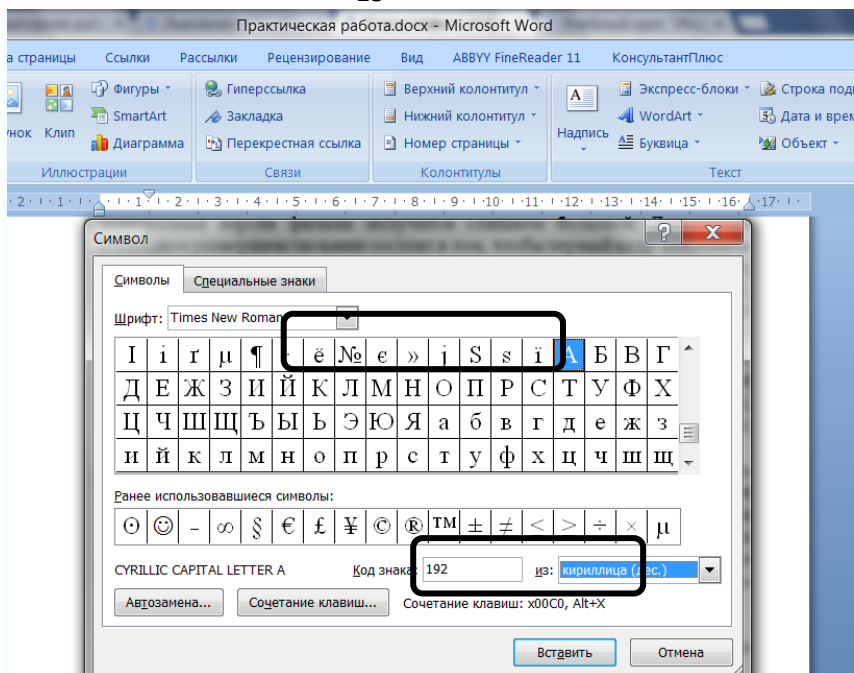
Практическая работа.docx - Microsoft Word

а страницы   Ссылки   Рассылки   Рецензирование   Вид   ABBYY FineReader 11   КонсультантПлюс

унок   Клип   Фигуры   SmartArt   Диаграмма   Иллюстрации

Гиперссылка   Закладка   Перекрестная ссылка   Связи

Верхний колонтитул   Нижний колонтитул   Номер страницы   Колонтитулы

Надпись   Экспресс-блоки   WordArt   Буквица   Строка под   Дата и врем   Объект   Текст

Символ

Символы   Специальные знаки

Шрифт: Times New Roman

| І | і | ґ | µ | ¶ | · | ё | № | є | » | ј | Ѕ | ѕ | ї | А | Б | В | Г |
|---|---|---|---|---|---|---|---|---|---|---|---|---|---|---|---|---|---|
| Д | Е | Ж | З | И | Й | К | Л | М | Н | О | П | Р | С | Т | У | Ф | Х |
| Ц | Ч | Ш | Щ | Ъ | Ы | Ь | Э | Ю | Я | а | б | в | г | д | е | ж | з |
| и | й | к | л | м | н | о | п | р | с | т | у | ф | х | ц | ч | ш | щ |

Ранее использовавшиеся символы:

| ⊙ | ☺ | – | ∞ | § | € | £ | ¥ | © | ® | ™ | ± | ≠ | < | > | ÷ | × | µ |
|---|---|---|---|---|---|---|---|---|---|---|---|---|---|---|---|---|---|

CYRILLIC CAPITAL LETTER A   Код знака: 192   из: кириллица (дес.)

Автозамена...   Сочетание клавиш...   Сочетание клавиш: x00C0, Alt+X

Вставить   Отмена